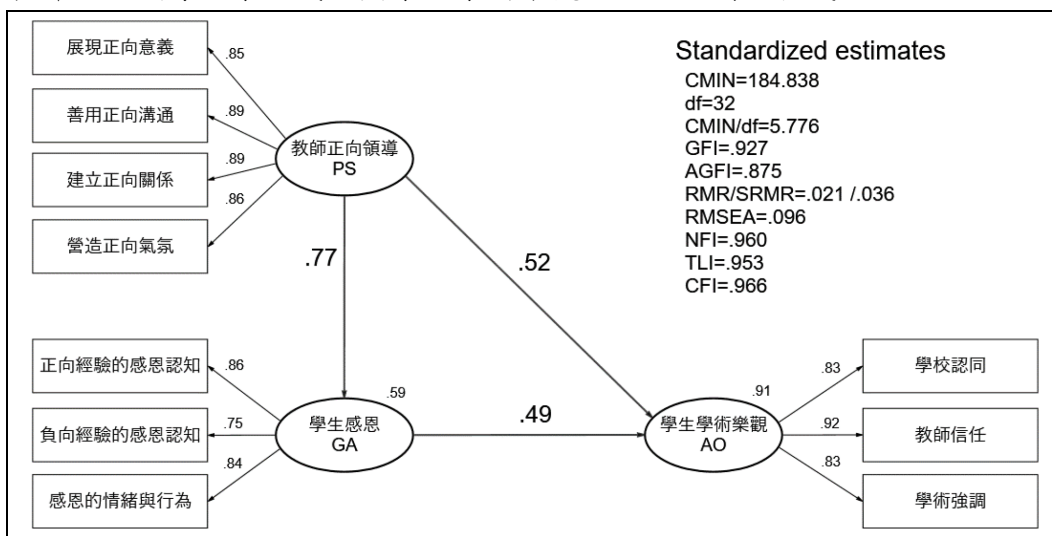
展現正向意義
.85
善用正向溝通
.89
建立正向關係
.89
營造正向氣氛
.86

教師正向領導
PS

Standardized estimates
CMIN=184.838
df=32
CMIN/df=5.776
GFI=.927
AGFI=.875
RMR/SRMR=.021 /.036
RMSEA=.096
NFI=.960
TLI=.953
CFI=.966

.77
.52

正向經驗的感恩認知
.86
負向經驗的感恩認知
.75
感恩的情緒與行為
.84

.59
學生感恩
GA

.49

.91
學生學術樂觀
AO

.83
學校認同
.92
教師信任
.83
學術強調